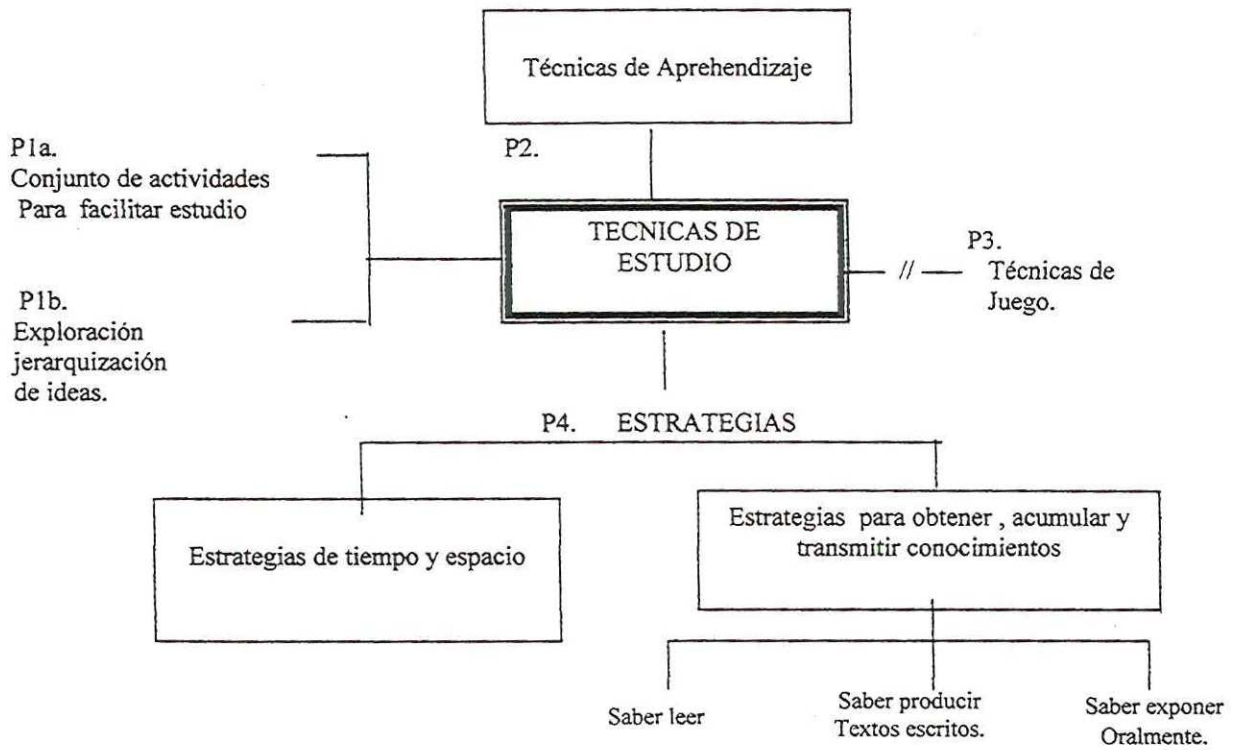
Técnicas de Aprehendizaje

P1a.
Conjunto de actividades
Para facilitar estudio

P2.

TECNICAS DE
ESTUDIO

// 

P3.
Técnicas de
Juego.

P1b.
Exploración
jerarquización
de ideas.

P4. ESTRATEGIAS

Estrategias de tiempo y espacio

Estrategias para obtener , acumular y transmitir conocimientos

Saber leer

Saber producir
Textos escritos.

Saber exponer
Oralmente.